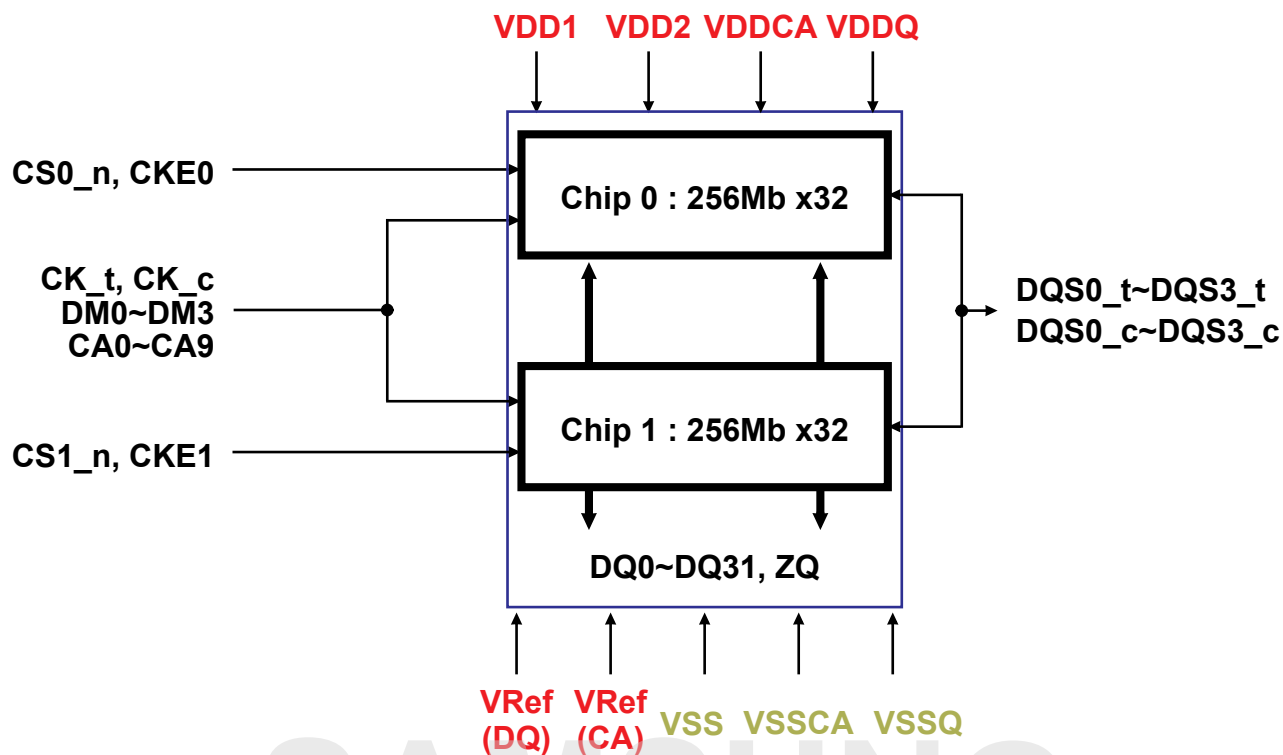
VDD1 VDD2 VDDCA VDDQ

CS0_n, CKE0

Chip 0 : 256Mb x32

CK_t, CK_c
DM0~DM3
CA0~CA9

DQS0_t~DQS3_t
DQS0_c~DQS3_c

Chip 1 : 256Mb x32

CS1_n, CKE1

DQ0~DQ31, ZQ

VRef (DQ) VRef (CA) VSS VSSCA VSSQ

SAMSUNG